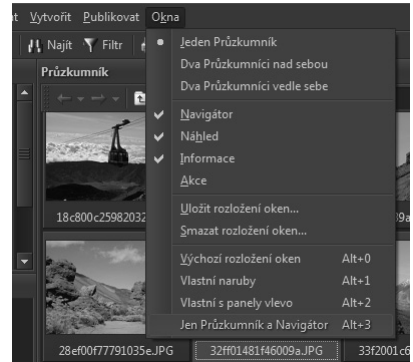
t Vytvořit Publikovat Okna

Najít Filtr

Průzkumník

18c800c25982032

28ef00f77791035e.JPG

32ff01481f46009a.JPG

33f2001c6

Jeden Průzkumník
Dva Průzkumníci nad sebou
Dva Průzkumníci vedle sebe
Navigátor
Náhled
Informace
Akce
Uložit rozložení oken...
Smazat rozložení oken...
Výchozí rozložení oken Alt+0
Vlastní naruby Alt+1
Vlastní s panely vlevo Alt+2
Jen Průzkumník a Navigátor Alt+3